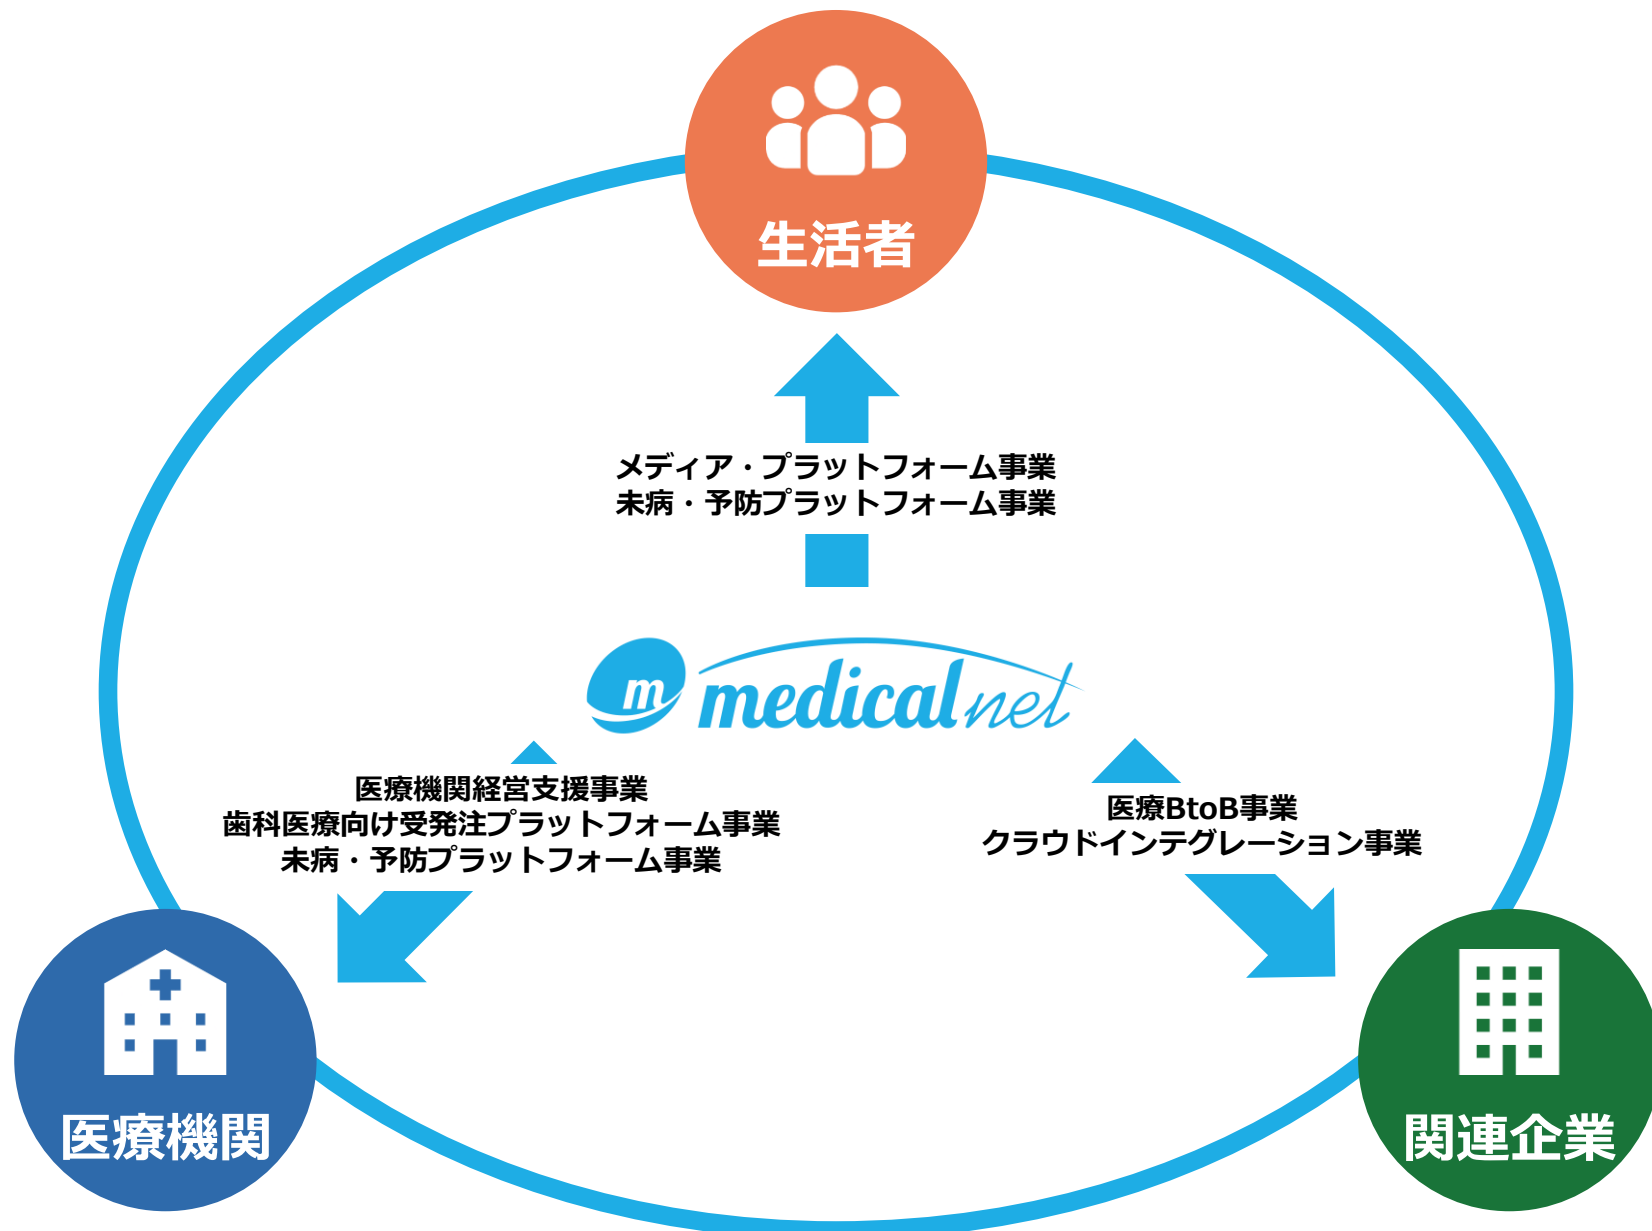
生活者

メディア・プラットフォーム事業
未病・予防プラットフォーム事業

m medical net

医療機関経営支援事業
歯科医療向け受発注プラットフォーム事業
未病・予防プラットフォーム事業

医療BtoB事業
クラウドインテグレーション事業

医療機関

関連企業